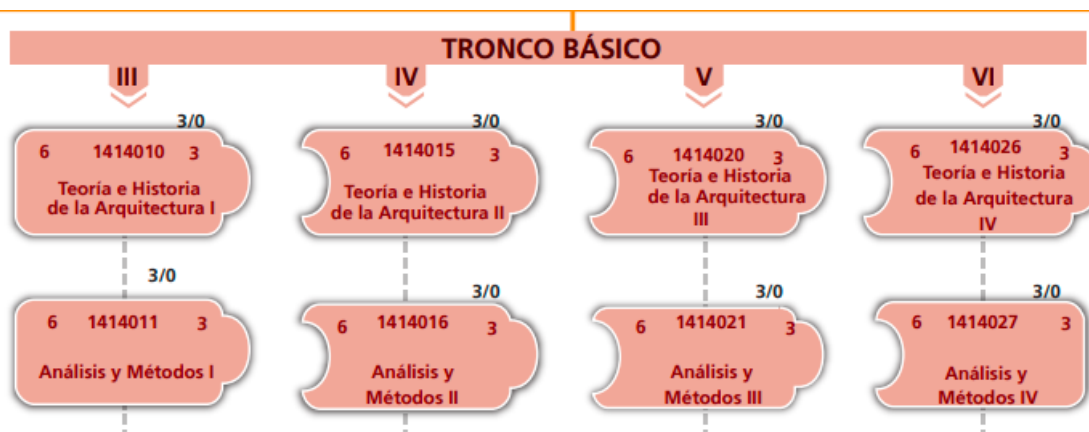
TRONCO BÁSICO

III

3/0
6 1414010 3
Teoría e Historia de la Arquitectura I

3/0
6 1414011 3
Análisis y Métodos I

IV

3/0
6 1414015 3
Teoría e Historia de la Arquitectura II

3/0
6 1414016 3
Análisis y Métodos II

V

3/0
6 1414020 3
Teoría e Historia de la Arquitectura III

3/0
6 1414021 3
Análisis y Métodos III

VI

3/0
6 1414026 3
Teoría e Historia de la Arquitectura IV

3/0
6 1414027 3
Análisis y Métodos IV